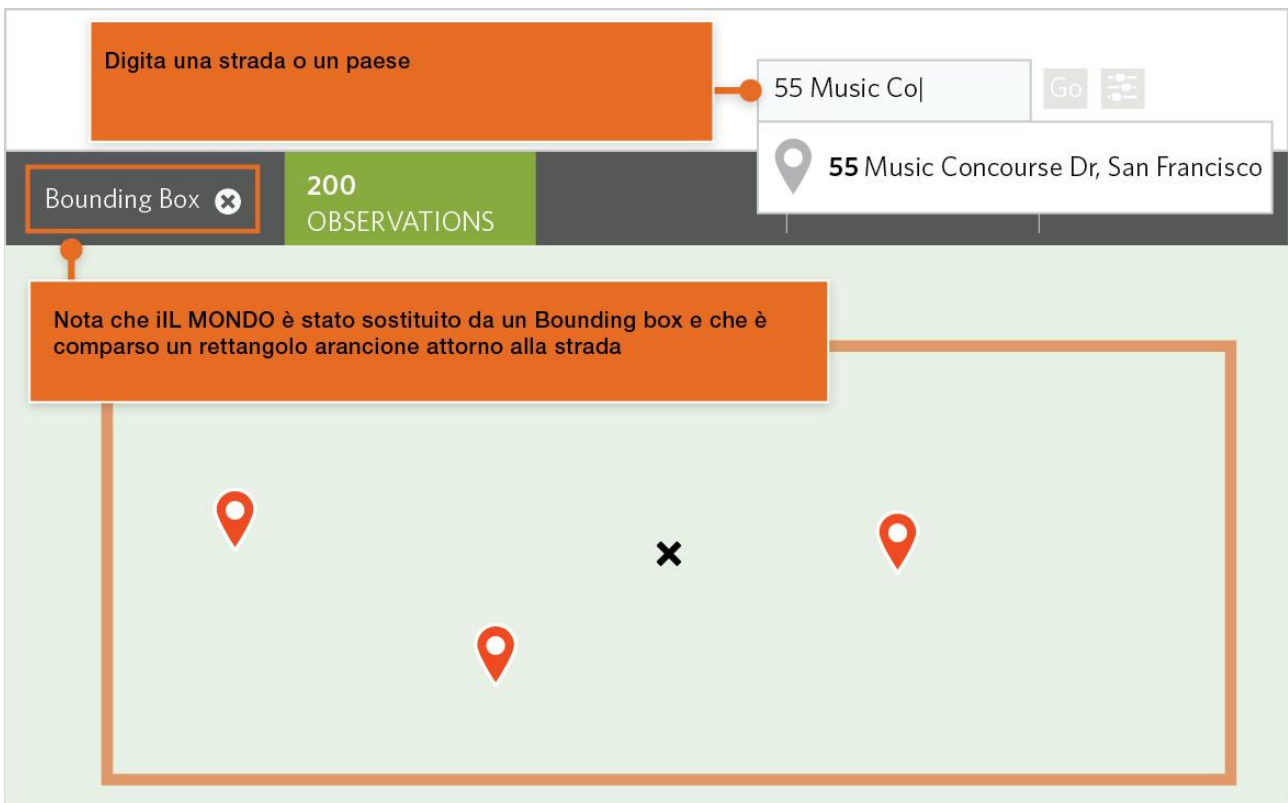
Digita una strada o un paese

55 Music Co|

Go

55 Music Concourse Dr, San Francisco

Bounding Box

200
OBSERVATIONS

Nota che iIL MONDO è stato sostituito da un Bounding box e che è comparso un rettangolo arancione attorno alla strada